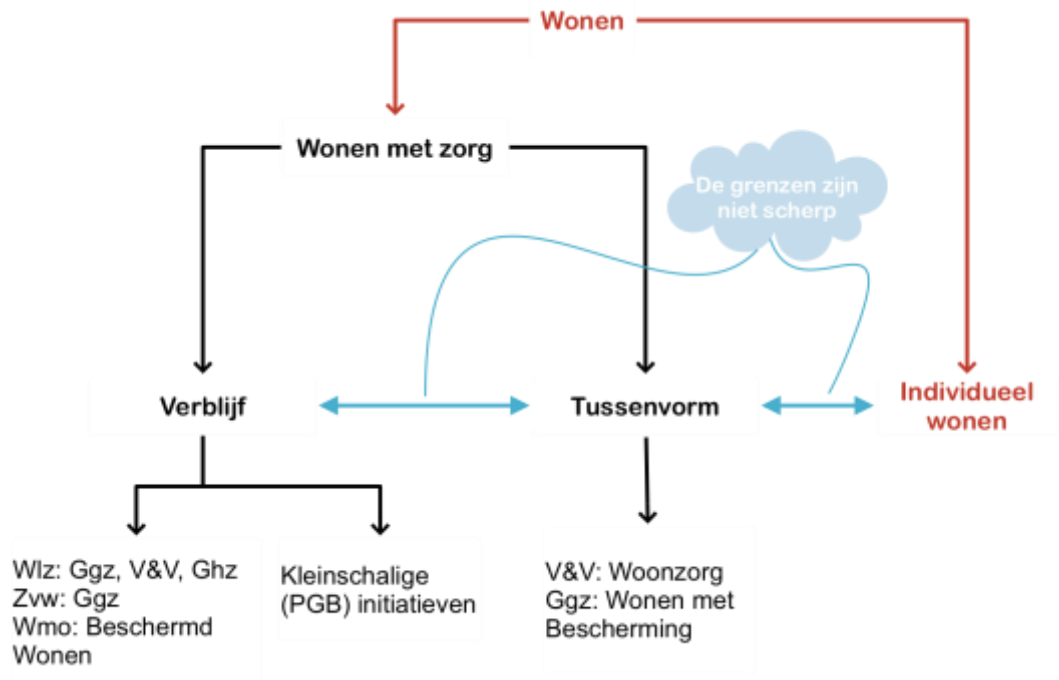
Wonen

Wonen met zorg

De grenzen zijn niet scherp

Verblijf

Tussenvorm

Individueel wonen

Wlz: Ggz, V&V, Ghz
Zvw: Ggz
Wmo: Beschermd Wonen

Kleinschalige (PGB) initiatieven

V&V: Woonzorg
Ggz: Wonen met Bescherming